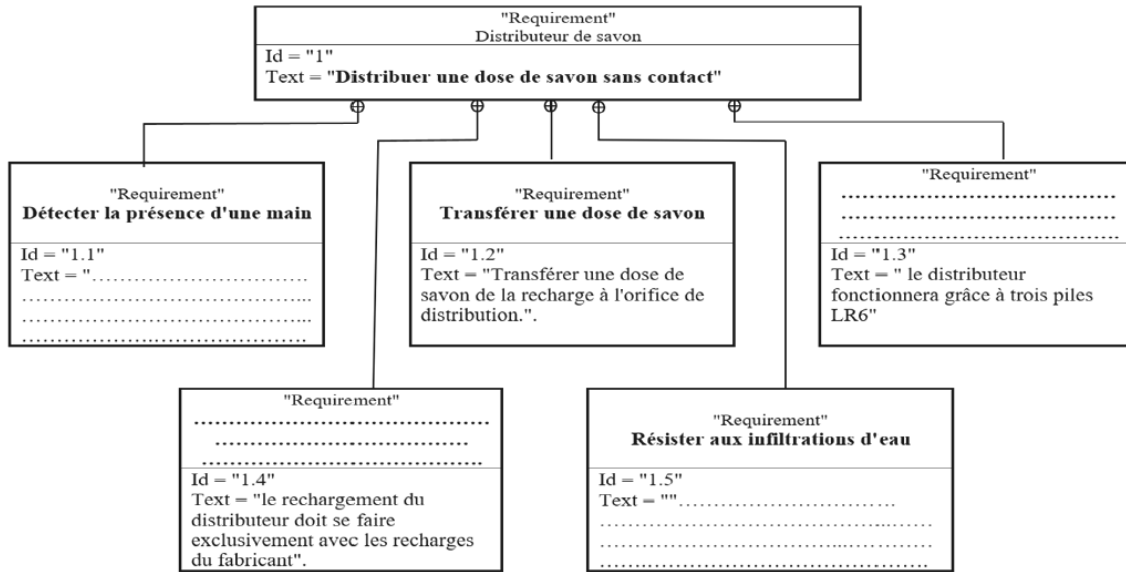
"Requirement"
Distributeur de savon
Id = "1"
Text = "**Distribuer une dose de savon sans contact**"

"Requirement"
**Détecter la présence d'une main**
Id = "1.1"
Text = "..............................
.........................................
.........................................
.........................................

"Requirement"
**Transférer une dose de savon**
Id = "1.2"
Text = "Transférer une dose de savon de la recharge à l'orifice de distribution.".

"Requirement"
.........................................
.........................................
.........................................
Id = "1.3"
Text = " le distributeur fonctionnera grâce à trois piles LR6"

"Requirement"
.........................................
.........................................
.........................................
Id = "1.4"
Text = "le rechargement du distributeur doit se faire exclusivement avec les recharges du fabricant".

"Requirement"
**Résister aux infiltrations d'eau**
Id = "1.5"
Text = ""..............................
.........................................
.........................................
.........................................